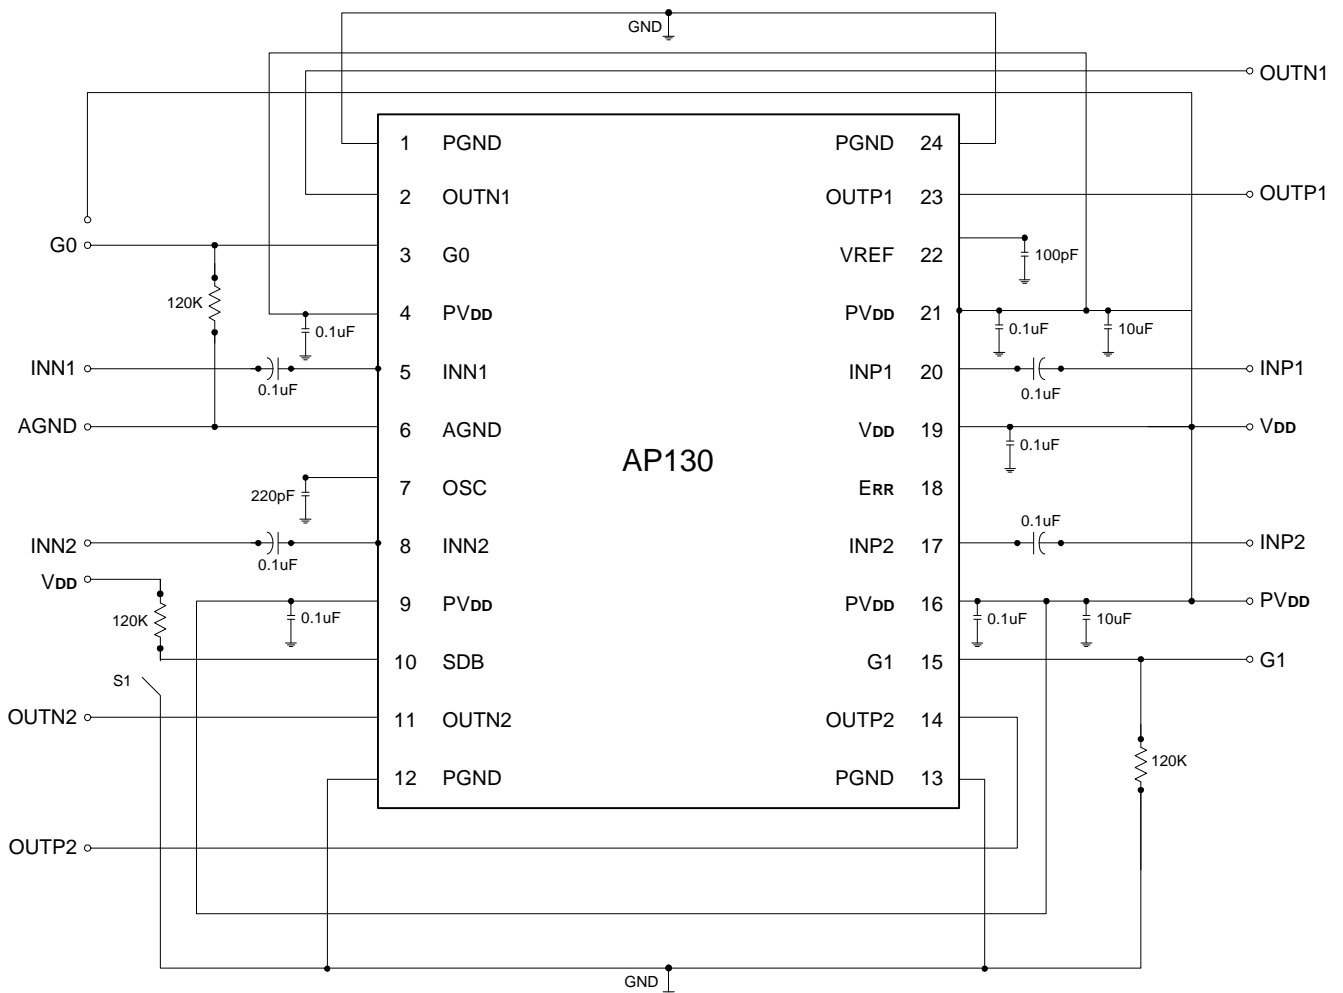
GND

OUTN1

OUTP1

G0

120K

INN1

0.1uF

AGND

220pF

INN2

0.1uF

VDD

120K

S1

OUTN2

OUTP2

1 PGND

2 OUTN1

3 G0

4 PVDD

5 INN1

6 AGND

7 OSC

8 INN2

9 PVDD

10 SDB

11 OUTN2

12 PGND

AP130

PGND 24

OUTP1 23

VREF 22

PVDD 21

INP1 20

VDD 19

ERR 18

INP2 17

PVDD 16

G1 15

OUTP2 14

PGND 13

0.1uF

0.1uF

0.1uF

100pF

0.1uF

10uF

0.1uF

0.1uF

0.1uF

0.1uF

10uF

INP1

VDD

INP2

PVDD

G1

120K

GND